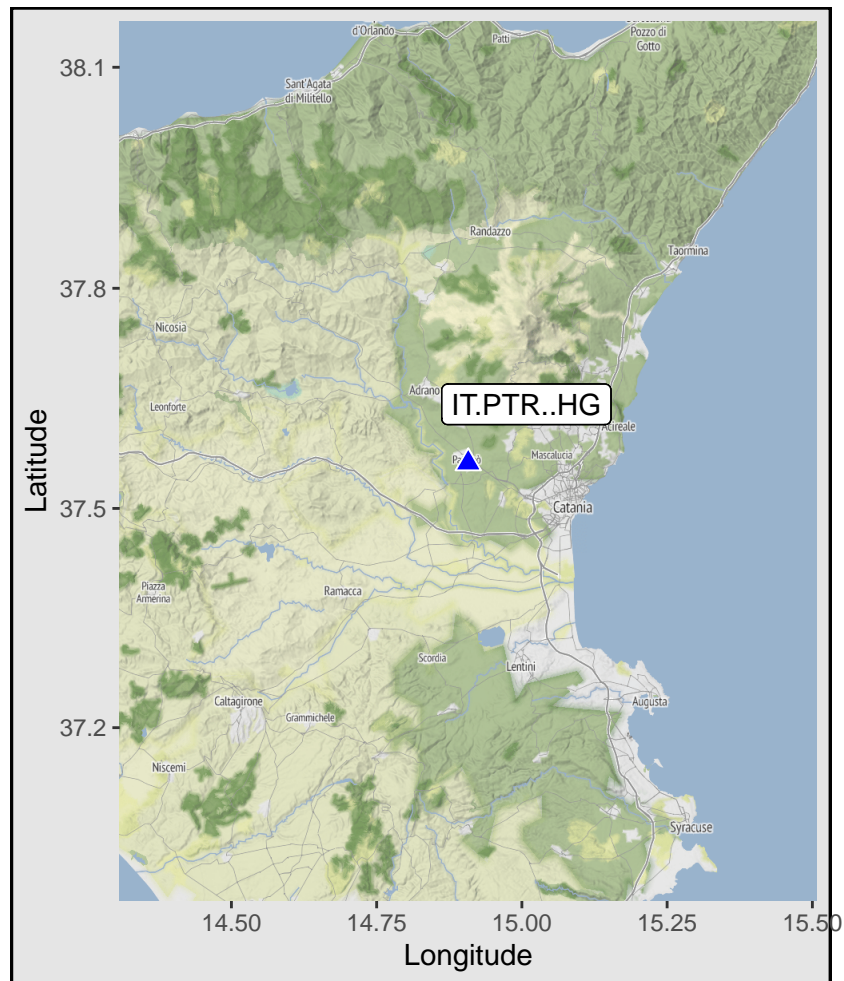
d'Orlando
Patti
Barcellona Pozzo di Gotto
Sant'Agata di Militello
Randazzo
Taormina
Nicosia
Adrano
IT.PTR..HG
Leonforte
Acireale
Paternò
Mascalucia
Catania
Piazza Armerina
Ramacca
Scordia
Lentini
Caltagirone
Grammichele
Augusta
Niscemi
Syracuse

38.1
37.8
37.5
37.2
Latitude

14.50
14.75
15.00
15.25
15.50
Longitude